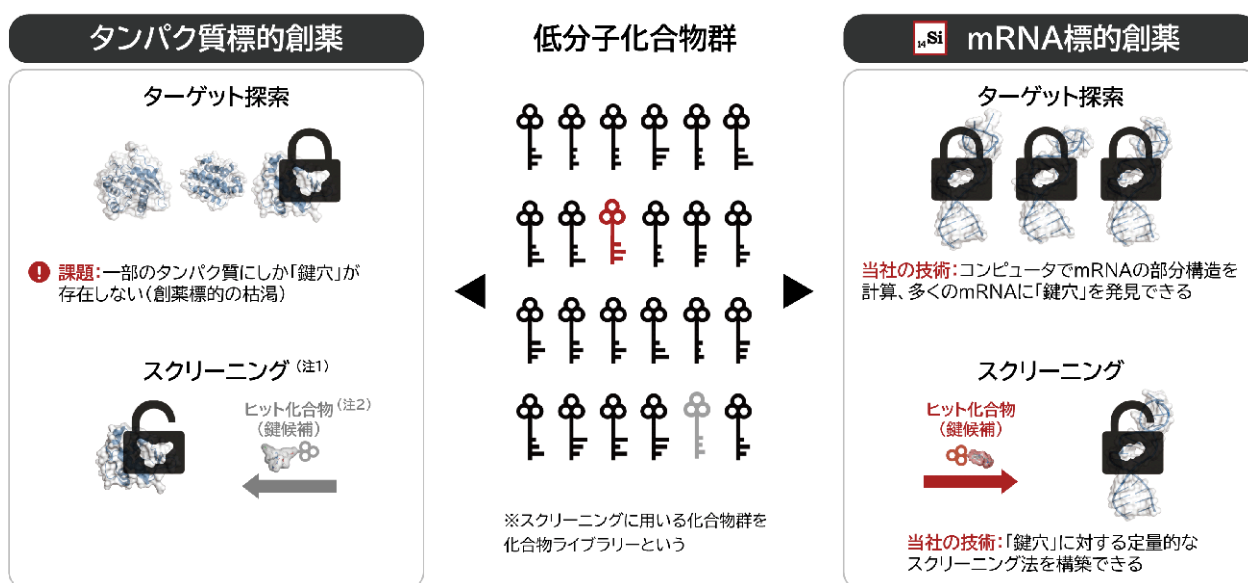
タンパク質標的創薬

ターゲット探索

課題:一部のタンパク質にしか「鍵穴」が存在しない(創薬標的の枯渇)

スクリーニング(注1)

ヒット化合物(注2)
(鍵候補)

低分子化合物群

※スクリーニングに用いる化合物群を化合物ライブラリーという

$_{14}$Si mRNA標的創薬

ターゲット探索

当社の技術:コンピュータでmRNAの部分構造を計算、多くのmRNAに「鍵穴」を発見できる

スクリーニング

ヒット化合物
(鍵候補)

当社の技術:「鍵穴」に対する定量的なスクリーニング法を構築できる